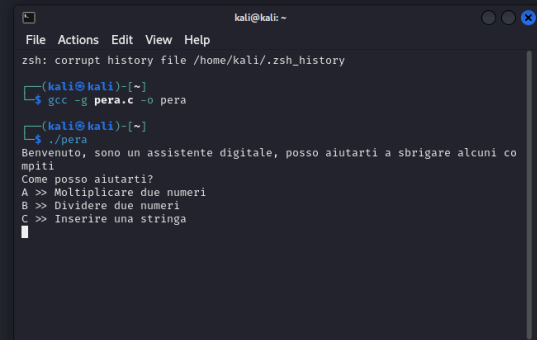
kali@kali: ~

File Actions Edit View Help

zsh: corrupt history file /home/kali/.zsh_history

┌──(kali㉿kali)-[~]
└─$ gcc -g pera.c -o pera

┌──(kali㉿kali)-[~]
└─$ ./pera
Benvenuto, sono un assistente digitale, posso aiutarti a sbrigare alcuni co mpiti
Come posso aiutarti?
A >> Moltiplicare due numeri
B >> Dividere due numeri
C >> Inserire una stringa